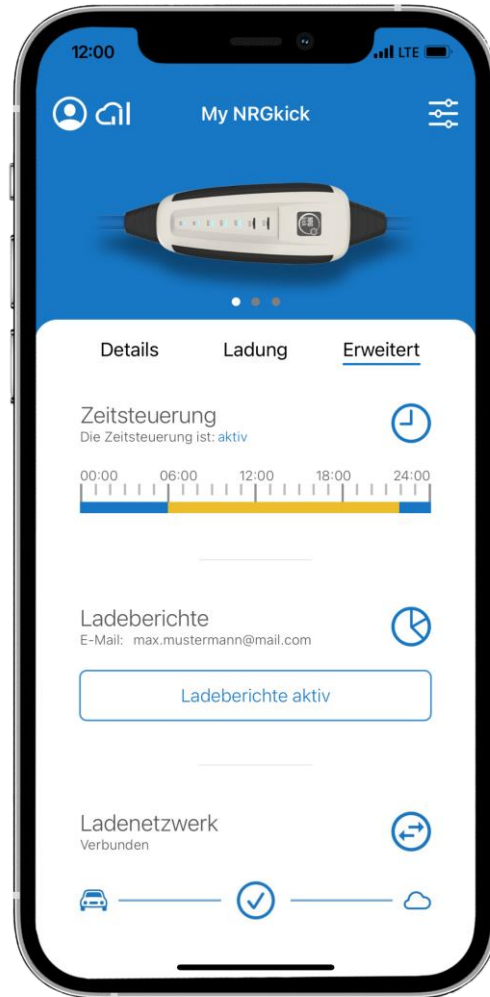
12:00

LTE

My NRGkick

Details

Ladung

Erweitert

Zeitsteuerung
Die Zeitsteuerung ist: aktiv

00:00 06:00 12:00 18:00 24:00

Ladeberichte
E-Mail: max.mustermann@mail.com

Ladeberichte aktiv

Ladenetzwerk
Verbunden